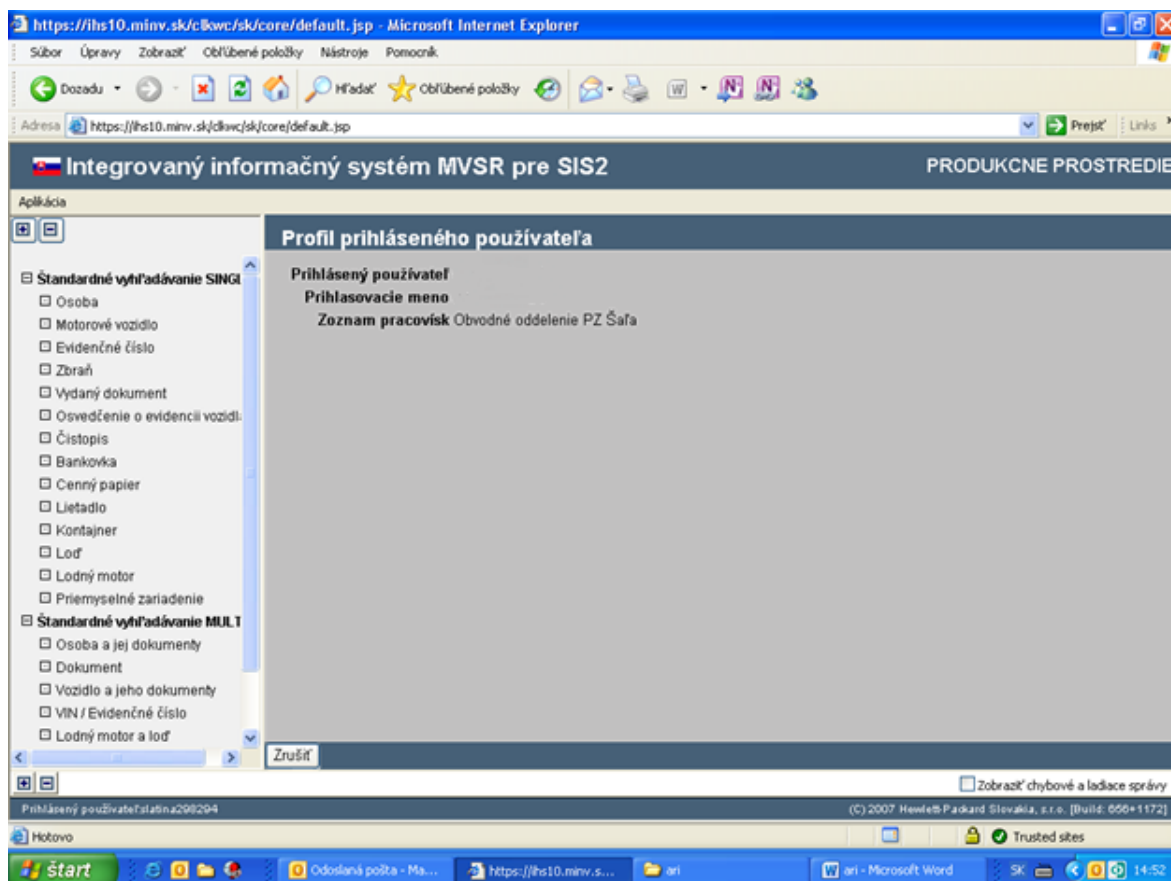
https://ihs10.minv.sk/clkwc/sk/core/default.jsp - Microsoft Internet Explorer

Súbor Úpravy Zobraziť Obľúbené položky Nástroje Pomocník

Dozadu Hľadať Obľúbené položky

Adresa https://ihs10.minv.sk/clkwc/sk/core/default.jsp Prejsť Links

Integrovaný informačný systém MVSR pre SIS2

PRODUKCNE PROSTREDIE

Aplikácia

Profil prihláseného používateľa

Prihlásený používateľ
Prihlasovacie meno
Zoznam pracovísk Obvodné oddelenie PZ Šaľa

Štandardné vyhľadávanie SINGL
Osoba
Motorové vozidlo
Evidenčné číslo
Zbraň
Vydaný dokument
Osvedčenie o evidencii vozidla
Čistopis
Bankovka
Cenný papier
Lietadlo
Kontajner
Loď
Lodný motor
Priemyselné zariadenie
Štandardné vyhľadávanie MULT
Osoba a jej dokumenty
Dokument
Vozidlo a jeho dokumenty
VIN / Evidenčné číslo
Lodný motor a loď

Zrušiť

Zobraziť chybové a ladiace správy

Prihlásený používateľ:slatina298294

(C) 2007 Hewlett-Packard Slovakia, s.r.o. [Build: 656+1172]

Hotovo

Trusted sites

štart

Odoslaná pošta - Ma...

https://ihs10.minv.s...

ari

ari - Microsoft Word

SK

14:52